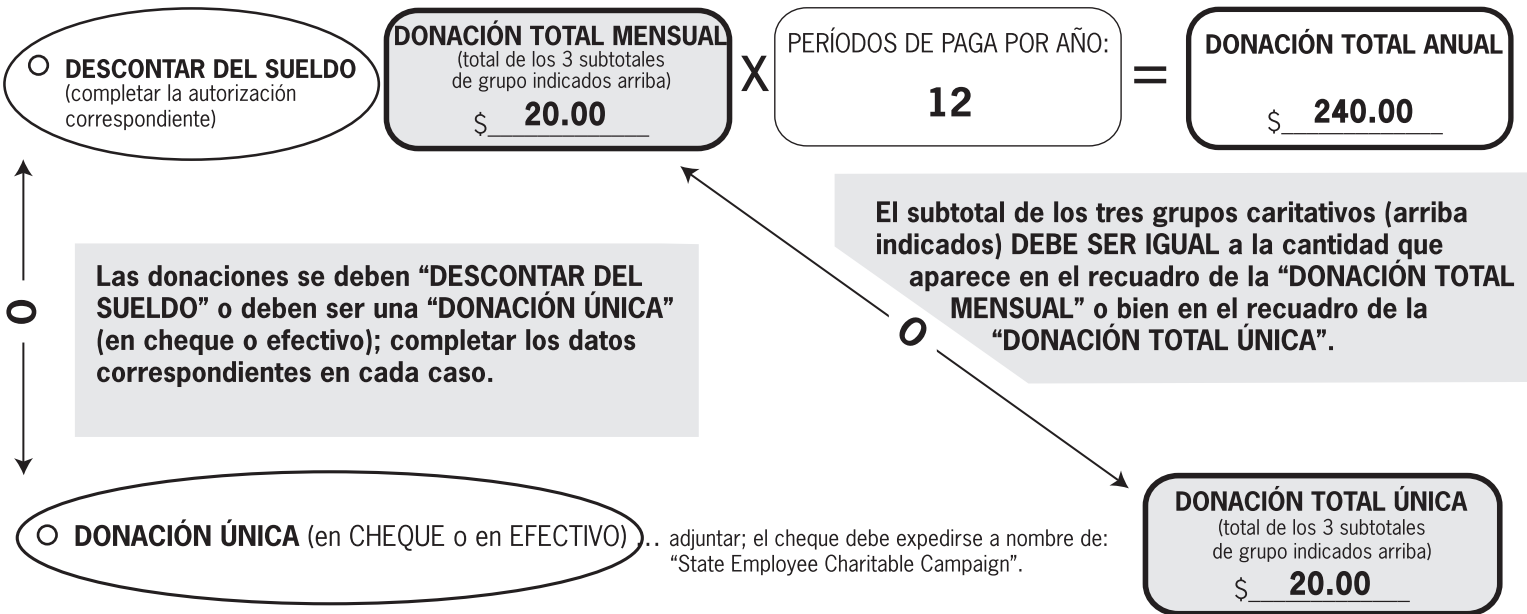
○ **DESCONTAR DEL SUELDO** (completar la autorización correspondiente)

**DONACIÓN TOTAL MENSUAL** (total de los 3 subtotales de grupo indicados arriba) \$ 20.00

X

PERÍODOS DE PAGA POR AÑO: 12

=

**DONACIÓN TOTAL ANUAL** \$ 240.00

O

**Las donaciones se deben "DESCONTAR DEL SUELDO" o deben ser una "DONACIÓN ÚNICA" (en cheque o efectivo); completar los datos correspondientes en cada caso.**

**El subtotal de los tres grupos caritativos (arriba indicados) DEBE SER IGUAL a la cantidad que aparece en el recuadro de la "DONACIÓN TOTAL MENSUAL" o bien en el recuadro de la "DONACIÓN TOTAL ÚNICA".**

O

○ **DONACIÓN ÚNICA** (en CHEQUE o en EFECTIVO) .. adjuntar; el cheque debe expedirse a nombre de: "State Employee Charitable Campaign".

**DONACIÓN TOTAL ÚNICA** (total de los 3 subtotales de grupo indicados arriba) \$ 20.00